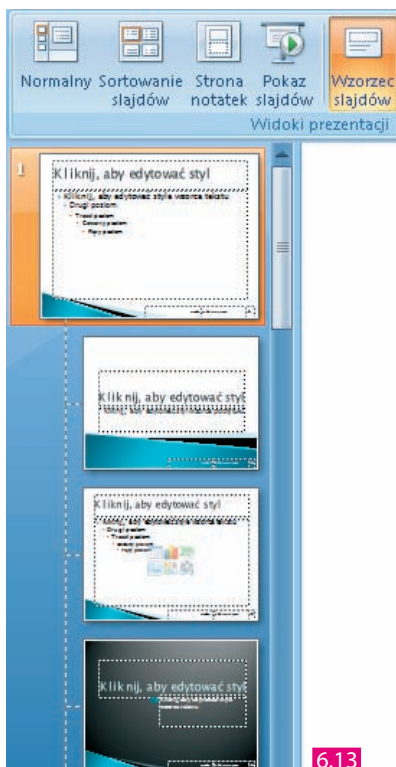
Normalny Sortowanie slajdów Strona notatek Pokaz slajdów Wzorzec slajdów
Widoki prezentacji

1

Kliknij, aby edytować styl
• Kliknij, aby edytować style wzorca tekstu
– Drugi poziom
• Trzeci poziom
– Czwarty poziom
» Piąty poziom

Kliknij, aby edytować styl

Kliknij, aby edytować styl

Kliknij, aby edytować styl

6.13